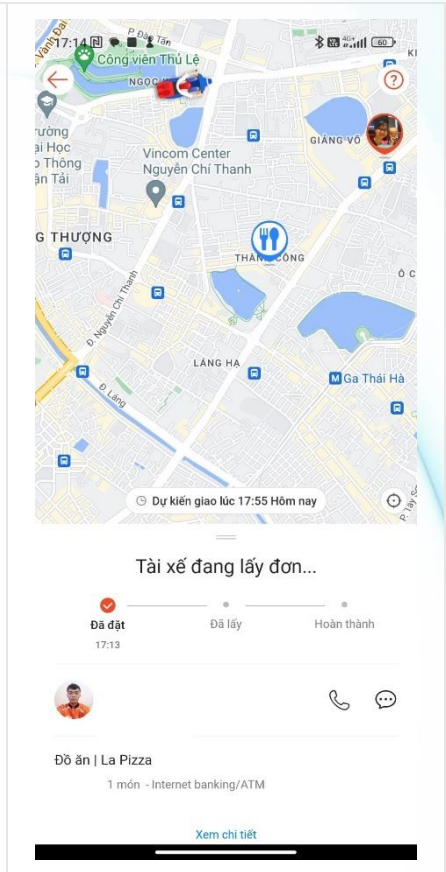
17:14

Đ. Vành Đai

Công viên Thủ Lệ

NGỌC K

Trường Đại Học Giao Thông Vận Tải

GIẢNG VÕ

Vincom Center Nguyễn Chí Thanh

G THƯỢNG

THÀNH CÔNG

Ô C

Đ. Nguyễn Chí Thanh

LÁNG HẠ

Ga Thái Hà

Đ. Láng

Dự kiến giao lúc 17:55 Hôm nay

Đ. Tây Sơn

Tài xế đang lấy đơn...

Đã đặt
17:13

Đã lấy

Hoàn thành

Đồ ăn | La Pizza

1 món - Internet banking/ATM

Xem chi tiết